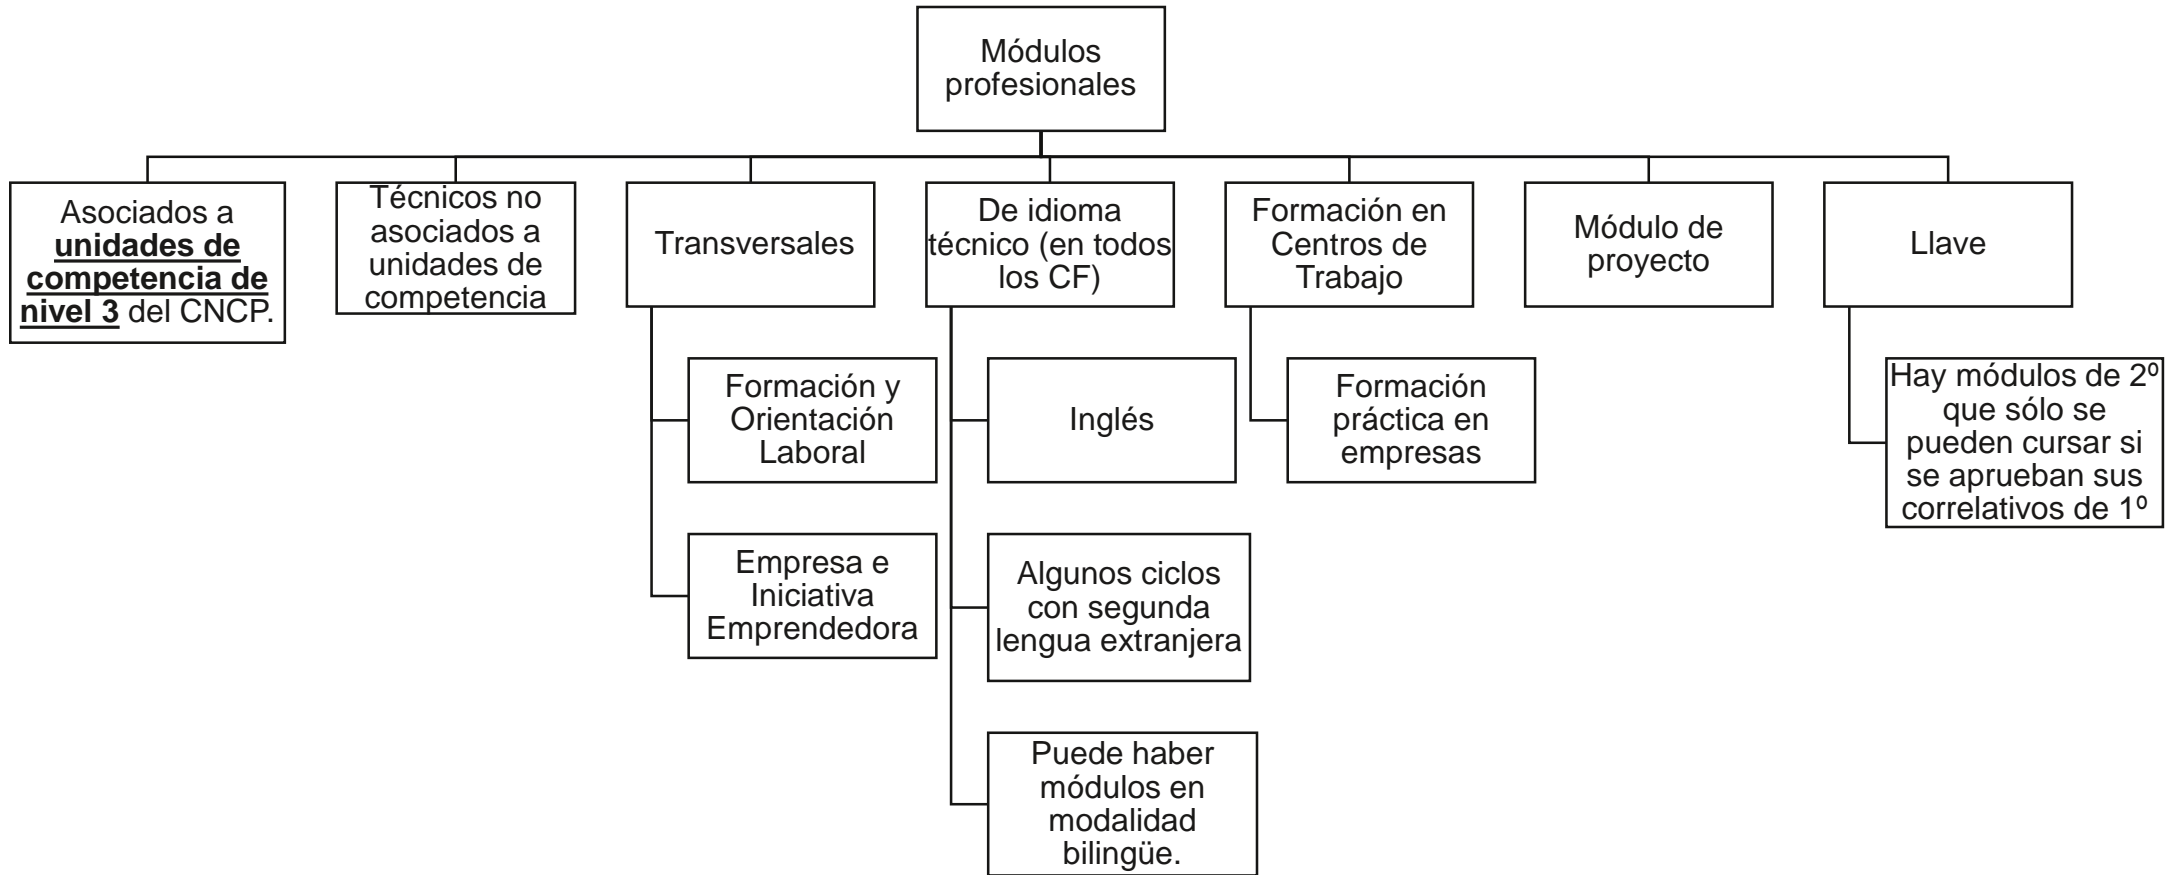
Módulos profesionales

Asociados a **unidades de competencia de nivel 3** del CNCP.

Técnicos no asociados a unidades de competencia

Transversales

Formación y Orientación Laboral

Empresa e Iniciativa Emprendedora

De idioma técnico (en todos los CF)

Inglés

Algunos ciclos con segunda lengua extranjera

Puede haber módulos en modalidad bilingüe.

Formación en Centros de Trabajo

Formación práctica en empresas

Módulo de proyecto

Llave

Hay módulos de 2º que sólo se pueden cursar si se aprueban sus correlativos de 1º